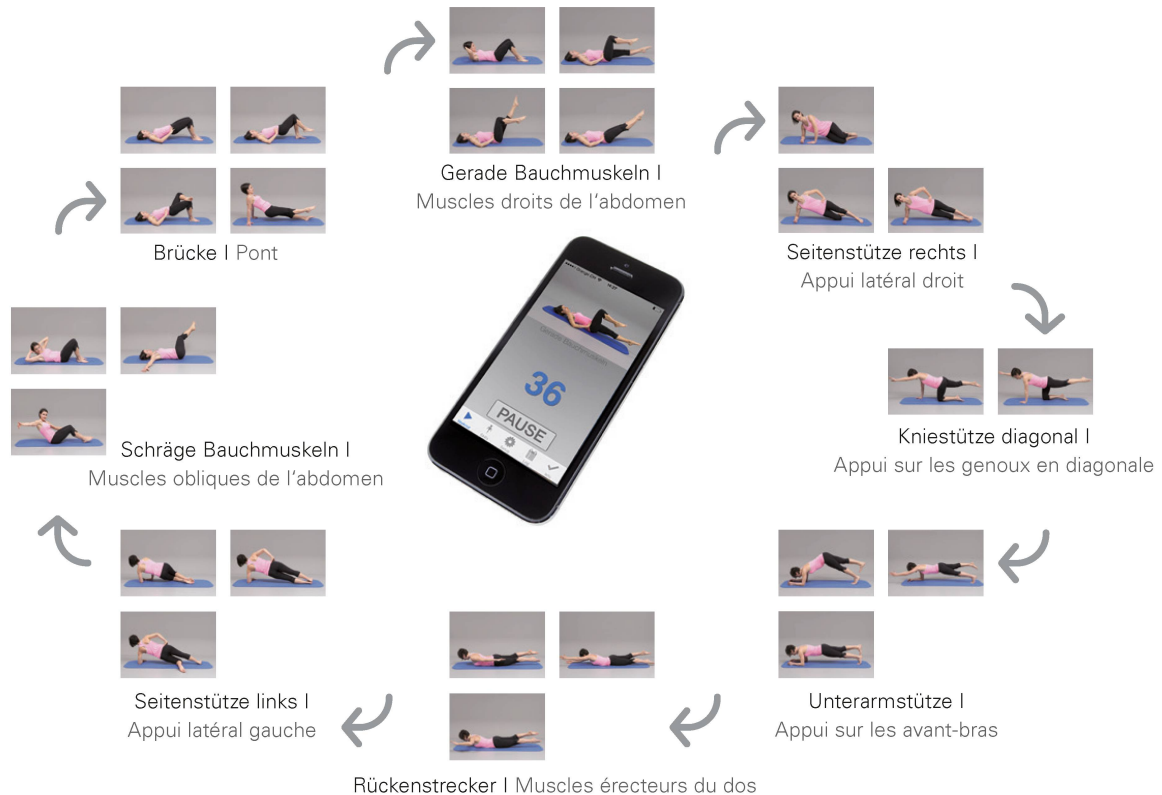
Gerade Bauchmuskeln I
Muscles droits de l'abdomen

Seitenstütze rechts I
Appui latéral droit

Kniestütze diagonal I
Appui sur les genoux en diagonale

Unterarmstütze I
Appui sur les avant-bras

Rückenstrecker I Muscles érecteurs du dos

Seitenstütze links I
Appui latéral gauche

Schräge Bauchmuskeln I
Muscles obliques de l'abdomen

Brücke I Pont

36
PAUSE